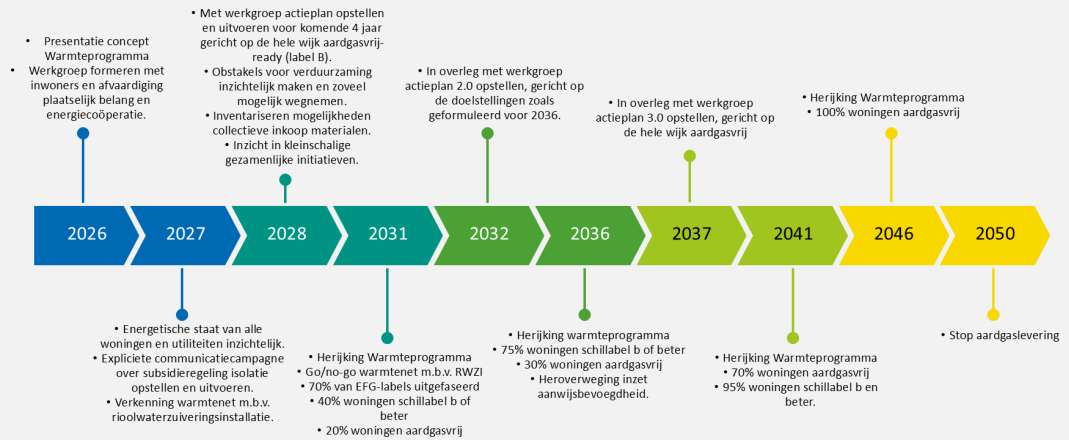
• Presentatie concept Warmteprogramma
• Werkgroep formeren met inwoners en afvaardiging plaatselijk belang en energiecoöperatie.

• Met werkgroep actieplan opstellen en uitvoeren voor komende 4 jaar gericht op de hele wijk aardgasvrij-ready (label B).
• Obstakels voor verduurzaming inzichtelijk maken en zoveel mogelijk wegnemen.
• Inventariseren mogelijkheden collectieve inkoop materialen.
• Inzicht in kleinschalige gezamenlijke initiatieven.

• In overleg met werkgroep actieplan 2.0 opstellen, gericht op de doelstellingen zoals geformuleerd voor 2036.

• In overleg met werkgroep actieplan 3.0 opstellen, gericht op de hele wijk aardgasvrij

• Herijking Warmteprogramma
• 100% woningen aardgasvrij

2026 | 2027 | 2028 | 2031 | 2032 | 2036 | 2037 | 2041 | 2046 | 2050

• Energetische staat van alle woningen en utiliteiten inzichtelijk.
• Expliciete communicatiecampagne over subsidieregeling isolatie opstellen en uitvoeren.
• Verkenning warmtenet m.b.v. rioolwaterzuiveringsinstallatie.

• Herijking Warmteprogramma
• Go/no-go warmtenet m.b.v. RWZI
• 70% van EFG-labels uitgefaseerd
• 40% woningen schillabel b of beter
• 20% woningen aardgasvrij

• Herijking warmteprogramma
• 75% woningen schillabel b of beter
• 30% woningen aardgasvrij
• Heroverweging inzet aanwijsbevoegdheid.

• Herijking Warmteprogramma
• 70% woningen aardgasvrij
• 95% woningen schillabel b en beter.

• Stop aardgaslevering